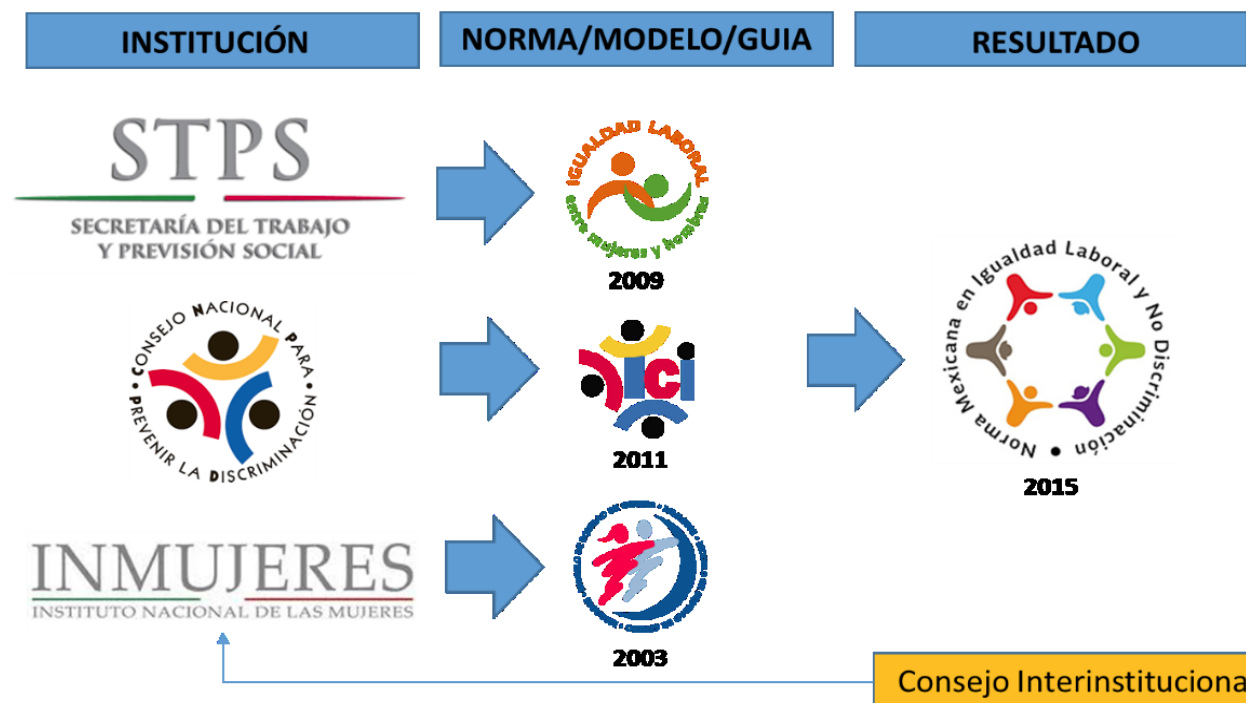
INSTITUCIÓN

NORMA/MODELO/GUIA

RESULTADO

STPS
SECRETARÍA DEL TRABAJO Y PREVISIÓN SOCIAL

IGUALDAD LABORAL
entre mujeres y hombres
2009

CONSEJO NACIONAL PARA PREVENIR LA DISCRIMINACIÓN

ICI
2011

Norma Mexicana en Igualdad Laboral y No Discriminación
2015

INMUJERES
INSTITUTO NACIONAL DE LAS MUJERES

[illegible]
2003

Consejo Interinstituciona